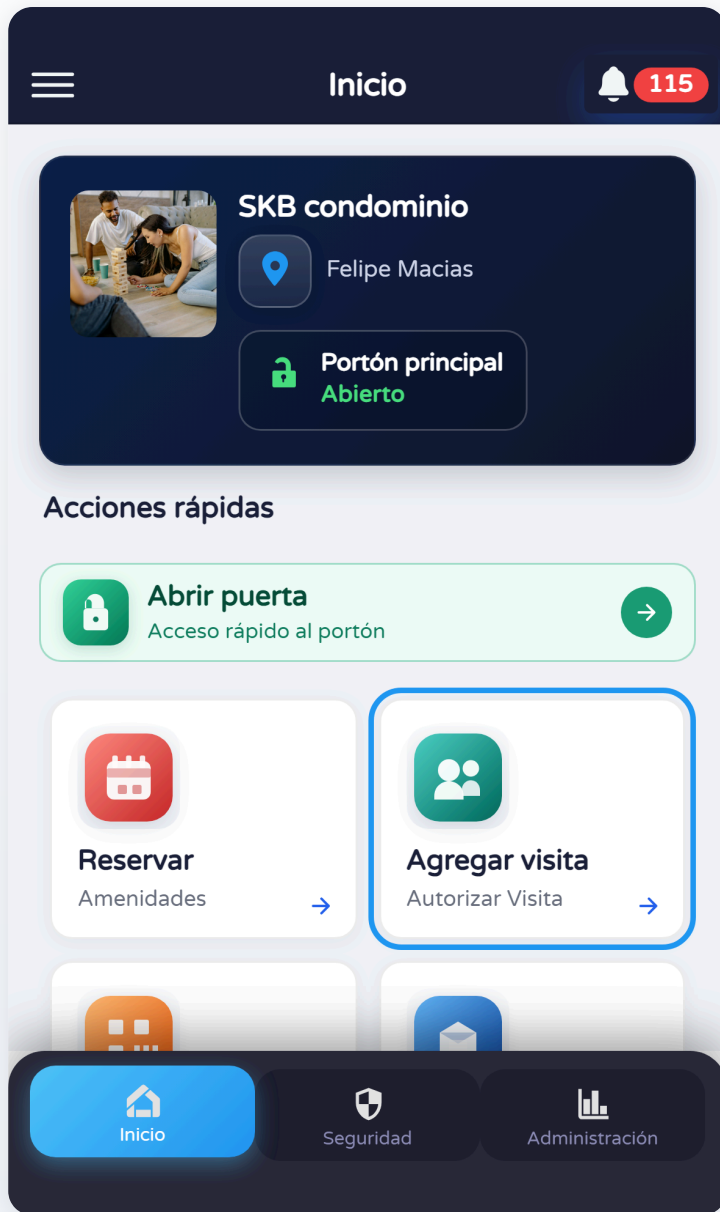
Inicio

115

SKB condominio

Felipe Macias

Portón principal
Abierto

Acciones rápidas

Abrir puerta
Acceso rápido al portón

Reservar
Amenidades

Agregar visita
Autorizar Visita

Inicio

Seguridad

Administración